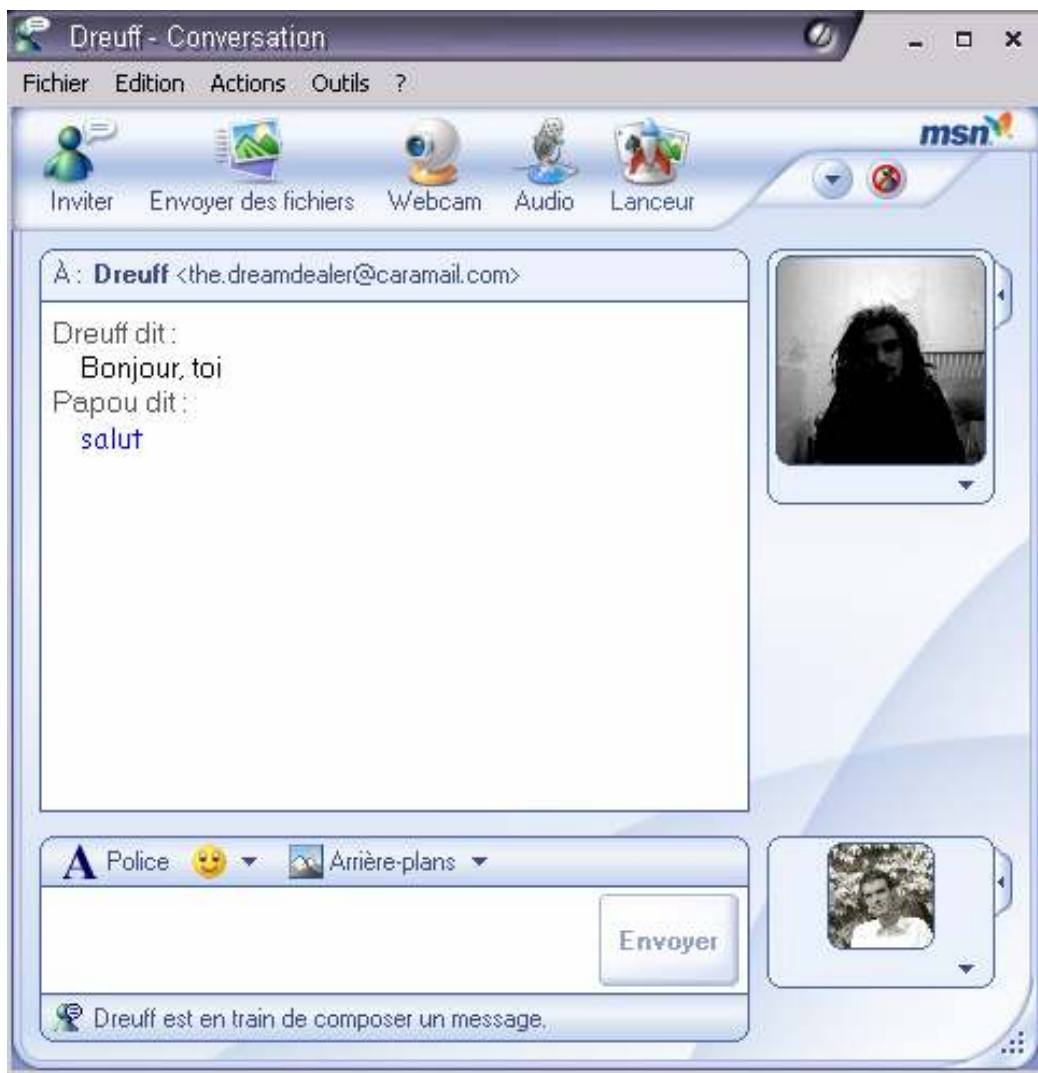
Dreuff - Conversation

Fichier Edition Actions Outils ?

Inviter Envoyer des fichiers Webcam Audio Lanceur

msn

À : **Dreuff** <the.dreamdealer@caramail.com>

Dreuff dit :
Bonjour, toi
Papou dit :
salut

A Police Arrière-plans

Envoyer

Dreuff est en train de composer un message.